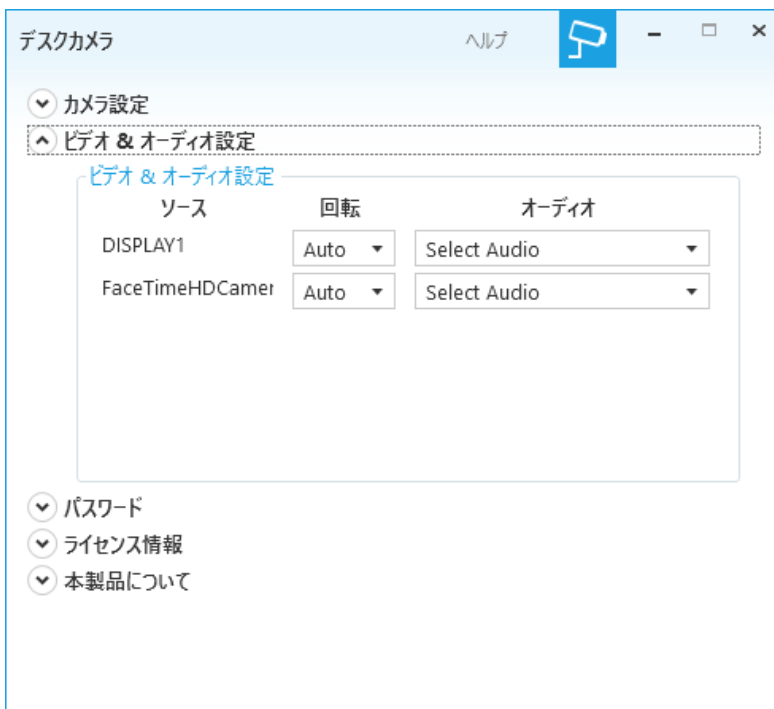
デスクカメラ

ヘルプ

カメラ設定

ビデオ & オーディオ設定

ビデオ & オーディオ設定

| ソース | 回転 | オーディオ |
|---|---|---|
| DISPLAY1 | Auto | Select Audio |
| FaceTimeHDCamer | Auto | Select Audio |

パスワード

ライセンス情報

本製品について